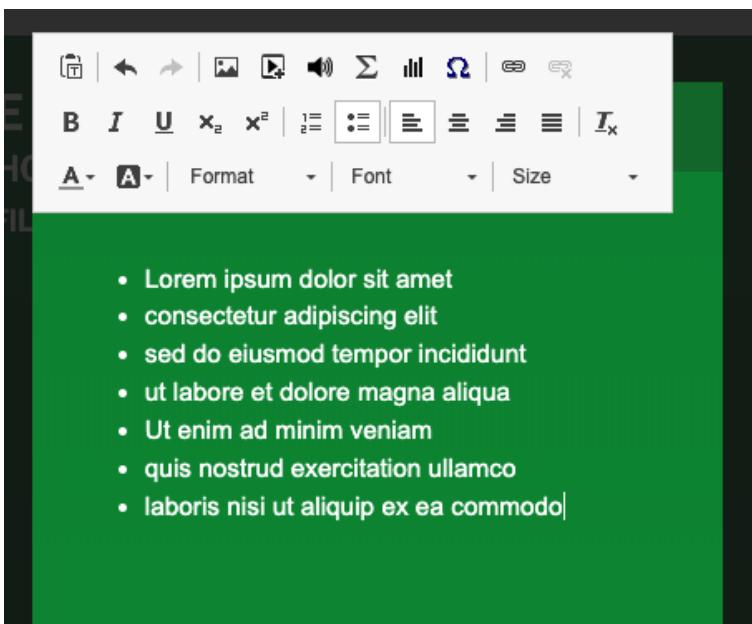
B I U $x_2$ $x^2$

A · A · Format · Font · Size ·

- Lorem ipsum dolor sit amet
- consectetur adipiscing elit
- sed do eiusmod tempor incididunt
- ut labore et dolore magna aliqua
- Ut enim ad minim veniam
- quis nostrud exercitation ullamco
- laboris nisi ut aliquip ex ea commodo